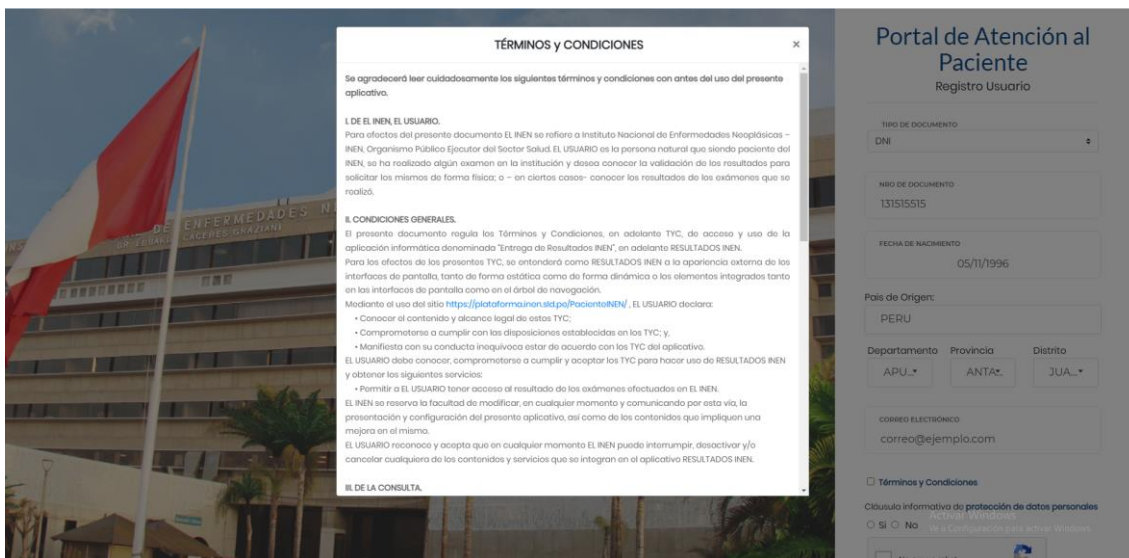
TÉRMINOS y CONDICIONES ×

Se agradecerá leer cuidadosamente los siguientes términos y condiciones con antes del uso del presente aplicativo.

I. DE EL INEN, EL USUARIO.
Para efectos del presente documento EL INEN se refiere a Instituto Nacional de Enfermedades Neoplásicas – INEN, Organismo Público Ejecutor del Sector Salud. EL USUARIO es la persona natural que siendo paciente del INEN, se ha realizado algún examen en la institución y desea conocer la validación de los resultados para solicitar los mismos de forma física; o – en ciertos casos- conocer los resultados de los exámenes que se realizó.

II. CONDICIONES GENERALES.
El presente documento regula los Términos y Condiciones, en adelante TYC, de acceso y uso de la aplicación informática denominada "Entrega de Resultados INEN", en adelante RESULTADOS INEN.
Para los efectos de los presentes TYC, se entenderá como RESULTADOS INEN a la apariencia externa de los interfaces de pantalla, tanto de forma estática como de forma dinámica o los elementos integrados tanto en las interfaces de pantalla como en el árbol de navegación.
Mediante el uso del sitio https://plataforma.inen.sld.pe/PacienteINEN/ , EL USUARIO declara:
• Conocer el contenido y alcance legal de estos TYC;
• Comprometerse a cumplir con las disposiciones establecidas en los TYC; y,
• Manifiesta con su conducta inequívoca estar de acuerdo con los TYC del aplicativo.
EL USUARIO debe conocer, comprometerse a cumplir y aceptar los TYC para hacer uso de RESULTADOS INEN y obtener los siguientes servicios:
• Permitir a EL USUARIO tener acceso al resultado de los exámenes efectuados en EL INEN.
EL INEN se reserva la facultad de modificar, en cualquier momento y comunicando por esta vía, la presentación y configuración del presente aplicativo, así como de los contenidos que impliquen una mejora en el mismo.
EL USUARIO reconoce y acepta que en cualquier momento EL INEN puede interrumpir, desactivar y/o cancelar cualquiera de los contenidos y servicios que se integran en el aplicativo RESULTADOS INEN.

III. DE LA CONSULTA.

Portal de Atención al Paciente
Registro Usuario

TIPO DE DOCUMENTO
DNI

NRO DE DOCUMENTO
131515515

FECHA DE NACIMIENTO
05/11/1996

País de Origen:
PERU

Departamento Provincia Distrito
APU... ANTA... JUA...

CORREO ELECTRÓNICO
correo@ejemplo.com

Términos y Condiciones

Cláusula informativa de protección de datos personales
○ Sí ○ No

ENFERMEDADES
CACERES GRAZIANI